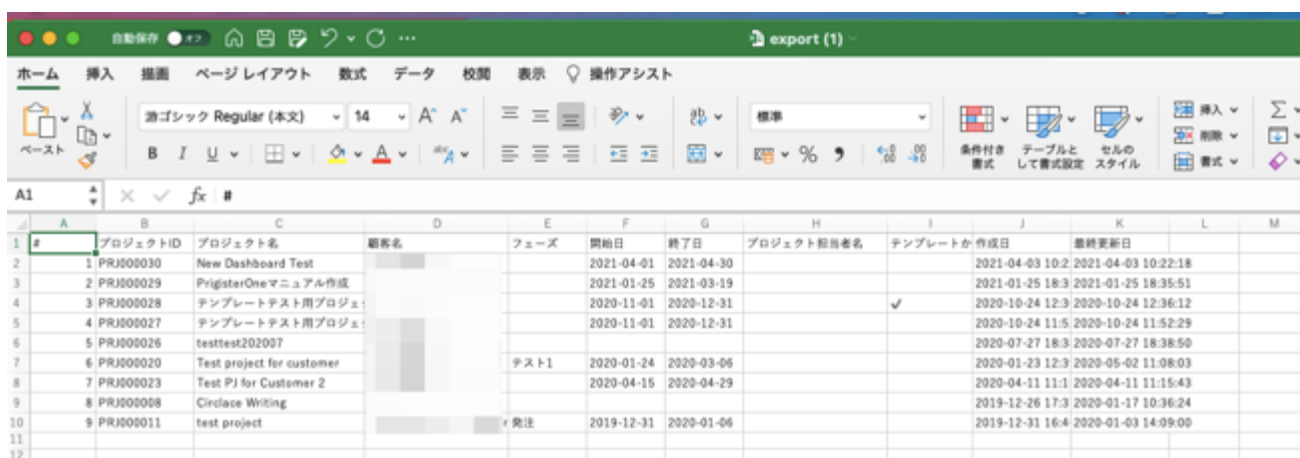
自動保存 オフ

export (1)

ホーム 挿入 描画 ページレイアウト 数式 データ 校閲 表示 操作アシスト

ペースト

游ゴシック Regular (本文) 14

B I U

標準

% 9

条件付き書式 テーブルとして書式設定 セルのスタイル

挿入 削除 書式

A1 $fx$ #

| | A | B | C | D | E | F | G | H | I | J | K | L | M |
|---|---|---|---|---|---|---|---|---|---|---|---|---|---|
| 1 | # | プロジェクトID | プロジェクト名 | 顧客名 | フェーズ | 開始日 | 終了日 | プロジェクト担当者名 | テンプレートか | 作成日 | 最終更新日 | | |
| 2 | 1 | PRJ000030 | New Dashboard Test | | | 2021-04-01 | 2021-04-30 | | | 2021-04-03 10:2 | 2021-04-03 10:22:18 | | |
| 3 | 2 | PRJ000029 | PrigisterOneマニュアル作成 | | | 2021-01-25 | 2021-03-19 | | | 2021-01-25 18:3 | 2021-01-25 18:35:51 | | |
| 4 | 3 | PRJ000028 | テンプレートテスト用プロジェ | | | 2020-11-01 | 2020-12-31 | | ✓ | 2020-10-24 12:3 | 2020-10-24 12:36:12 | | |
| 5 | 4 | PRJ000027 | テンプレートテスト用プロジェ | | | 2020-11-01 | 2020-12-31 | | | 2020-10-24 11:5 | 2020-10-24 11:52:29 | | |
| 6 | 5 | PRJ000026 | testtest202007 | | | | | | | 2020-07-27 18:3 | 2020-07-27 18:38:50 | | |
| 7 | 6 | PRJ000020 | Test project for customer | | テスト1 | 2020-01-24 | 2020-03-06 | | | 2020-01-23 12:3 | 2020-05-02 11:08:03 | | |
| 8 | 7 | PRJ000023 | Test PJ for Customer 2 | | | 2020-04-15 | 2020-04-29 | | | 2020-04-11 11:1 | 2020-04-11 11:15:43 | | |
| 9 | 8 | PRJ000008 | Circlace Writing | | | | | | | 2019-12-26 17:3 | 2020-01-17 10:36:24 | | |
| 10 | 9 | PRJ000011 | test project | r | 発注 | 2019-12-31 | 2020-01-06 | | | 2019-12-31 16:4 | 2020-01-03 14:09:00 | | |
| 11 | | | | | | | | | | | | | |
| 12 | | | | | | | | | | | | | |